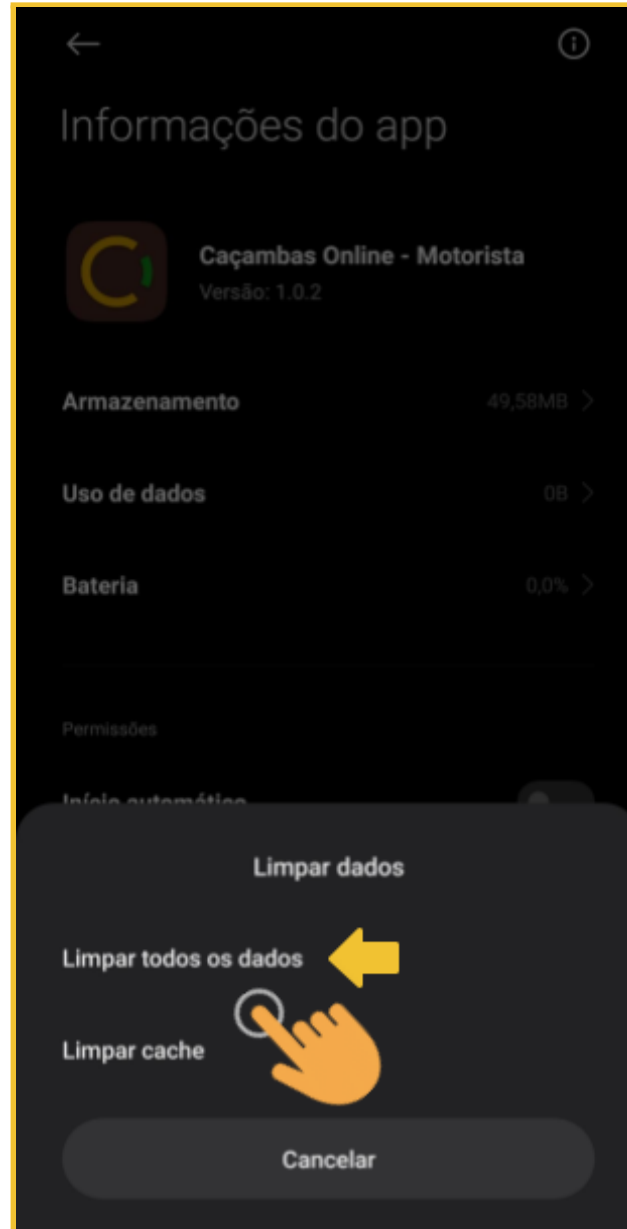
Informações do app

Caçambas Online - Motorista
Versão: 1.0.2

Armazenamento 49,58MB

Uso de dados 0B

Bateria 0,0%

Permissões

Início automático

Limpar dados

Limpar todos os dados

Limpar cache

Cancelar